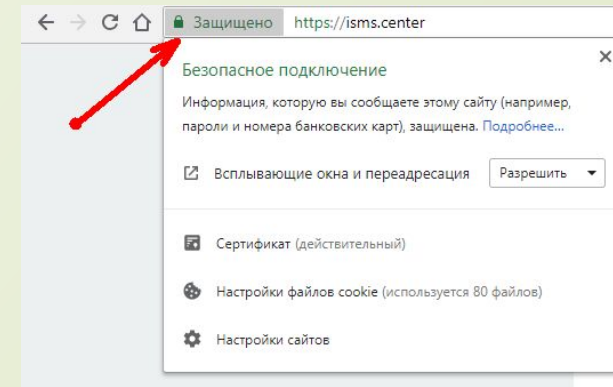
Защищено https://isms.center

Безопасное подключение

Информация, которую вы сообщаете этому сайту (например, пароли и номера банковских карт), защищена. Подробнее...

Всплывающие окна и переадресация Разрешить

Сертификат (действительный)

Настройки файлов cookie (используется 80 файлов)

Настройки сайтов